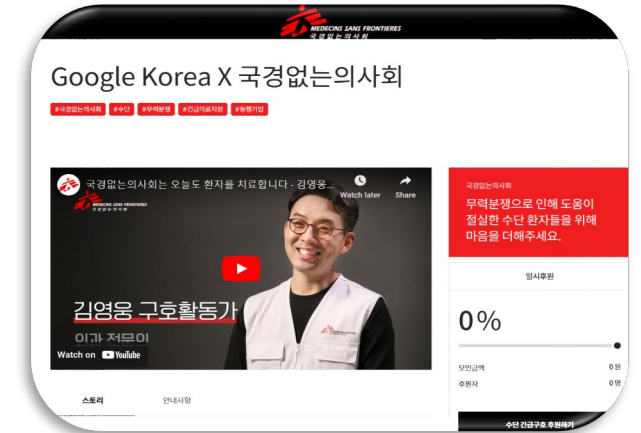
MEDECINS SANS FRONTIERES
국경없는의사회

Google Korea X 국경없는의사회

#국경없는의사회 #수단 #무력분쟁 #긴급의료지원 #동행기업

MEDECINS SANS FRONTIERES
국경없는의사회

국경없는의사회는 오늘도 환자를 치료합니다 - 김영웅...

Watch later

Share

김영웅 구호활동가

이과 전문의

Watch on YouTube

국경없는의사회

무력분쟁으로 인해 도움이 절실한 수단 환자들을 위해 마음을 더해주세요.

일시후원

0%

모인금액 0 원

후원자 0 명

수단 긴급구호 후원하기

스토리

안내사항